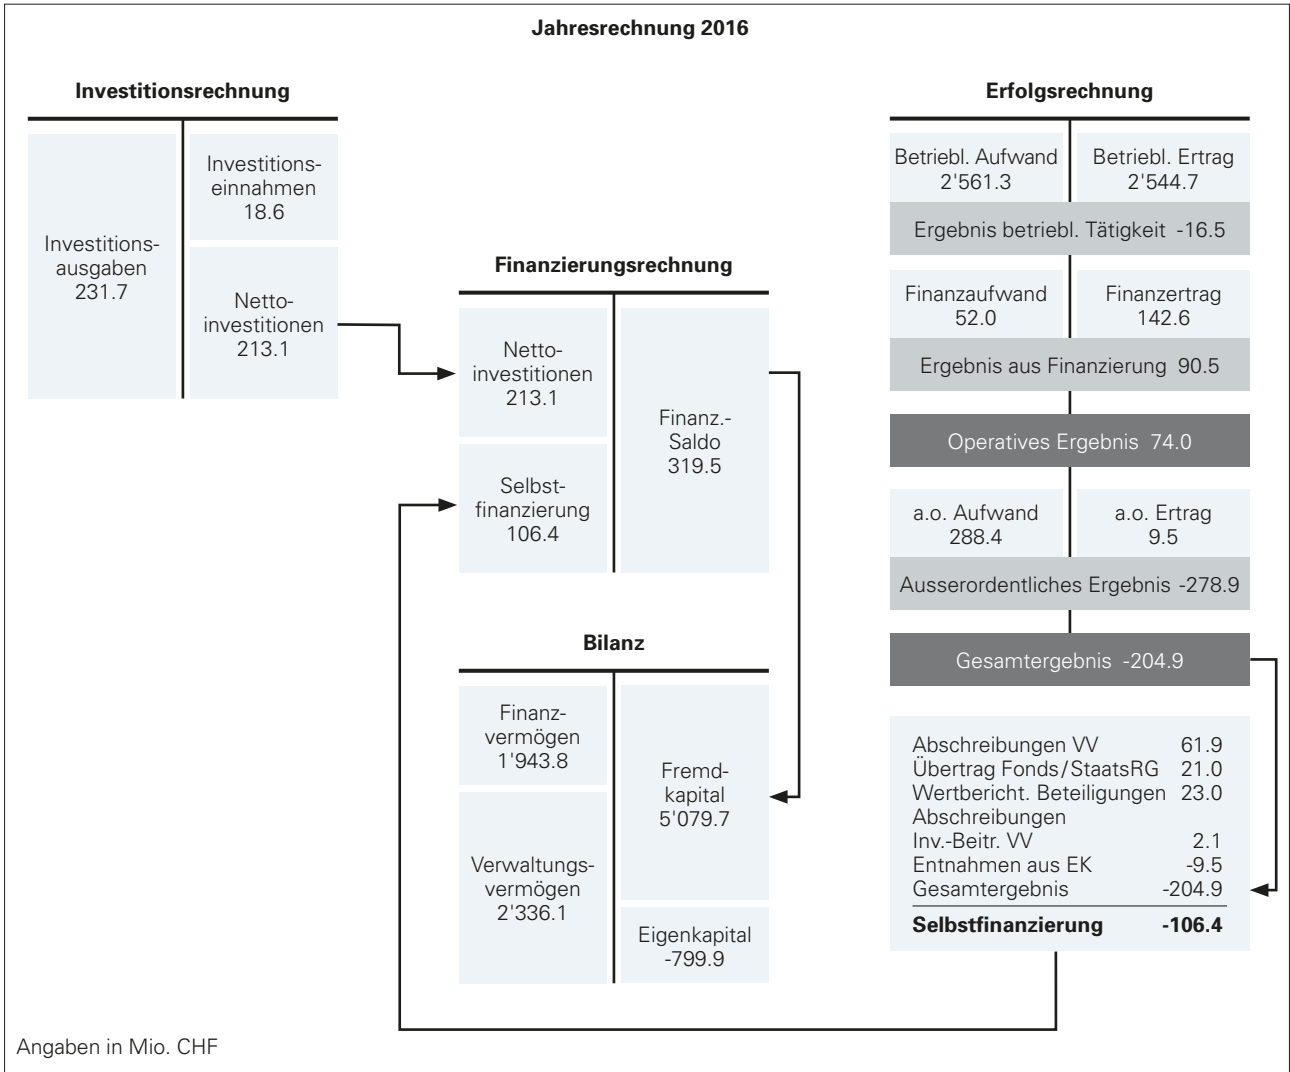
**Jahresrechnung 2016**

**Investitionsrechnung**

Investitionsausgaben 231.7

Investitionseinnahmen 18.6

Nettoinvestitionen 213.1

**Finanzierungsrechnung**

Nettoinvestitionen 213.1

Selbstfinanzierung 106.4

Finanz.-Saldo 319.5

**Bilanz**

Finanzvermögen 1'943.8

Verwaltungsvermögen 2'336.1

Fremdkapital 5'079.7

Eigenkapital -799.9

**Erfolgsrechnung**

Betriebl. Aufwand 2'561.3

Betriebl. Ertrag 2'544.7

Ergebnis betriebl. Tätigkeit -16.5

Finanzaufwand 52.0

Finanzertrag 142.6

Ergebnis aus Finanzierung 90.5

Operatives Ergebnis 74.0

a.o. Aufwand 288.4

a.o. Ertrag 9.5

Ausserordentliches Ergebnis -278.9

Gesamtergebnis -204.9

| | |
|---|---|
| Abschreibungen VV | 61.9 |
| Übertrag Fonds/StaatsRG | 21.0 |
| Wertbericht. Beteiligungen | 23.0 |
| Abschreibungen Inv.-Beitr. VV | 2.1 |
| Entnahmen aus EK | -9.5 |
| Gesamtergebnis | -204.9 |
| **Selbstfinanzierung** | **-106.4** |

Angaben in Mio. CHF